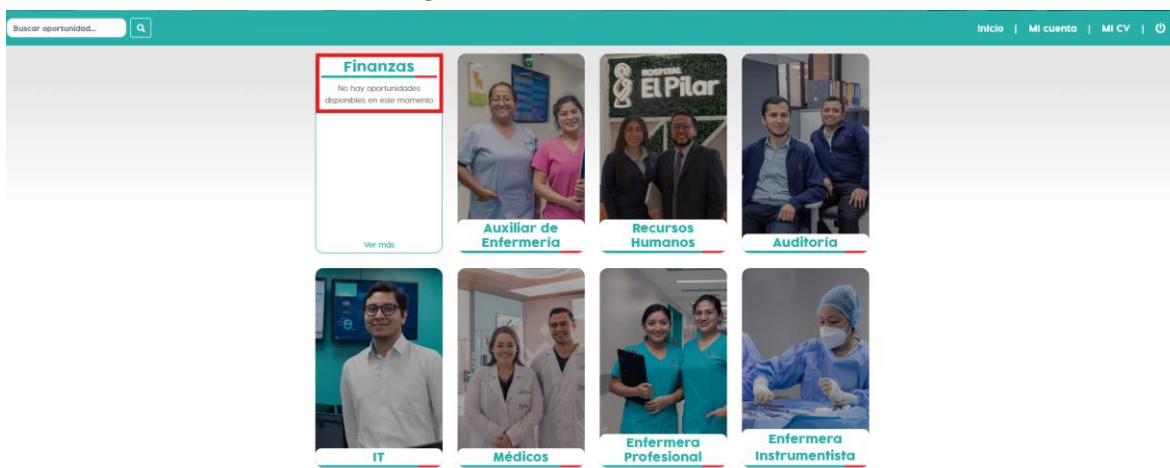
Buscar oportunidad...

Inicio | Mi cuenta | Mi CV |

Finanzas

No hay oportunidades disponibles en este momento

Ver más

El Pilar

Auxiliar de Enfermería

Recursos Humanos

Auditoría

IT

Médicos

Enfermera Profesional

Enfermera Instrumentista